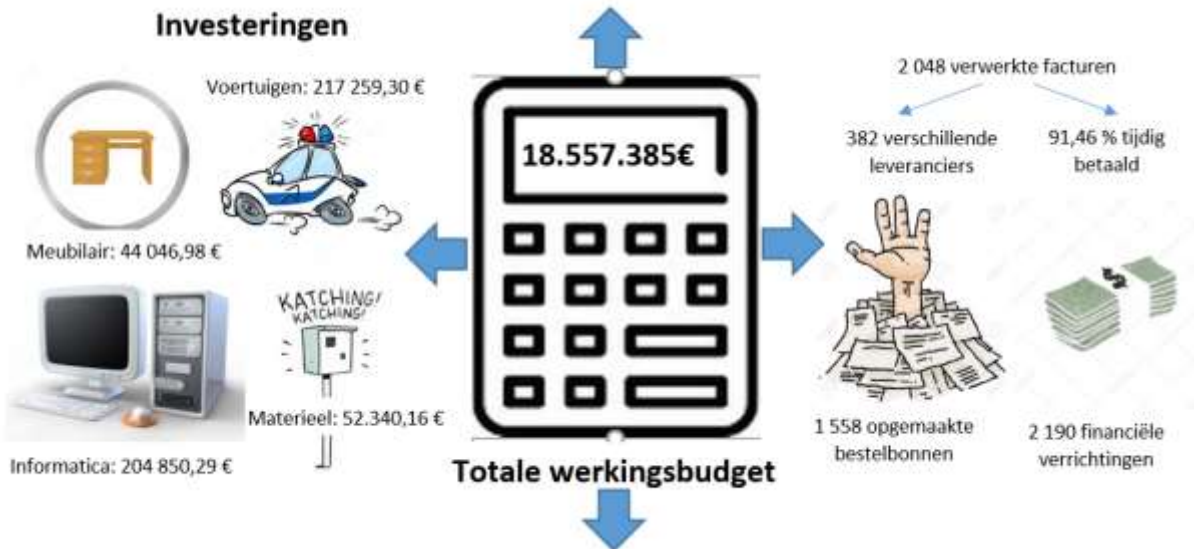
Investeringen

Voertuigen: 217 259,30 €

Meubilair: 44 046,98 €

KATCHING! KATCHING!

Materieel: 52.340,16 €

Informatica: 204 850,29 €

18.557.385€

Totale werkingsbudget

2 048 verwerkte facturen

382 verschillende leveranciers

91,46 % tijdig betaald

1 558 opgemaakte bestelbonnen

2 190 financiële verrichtingen